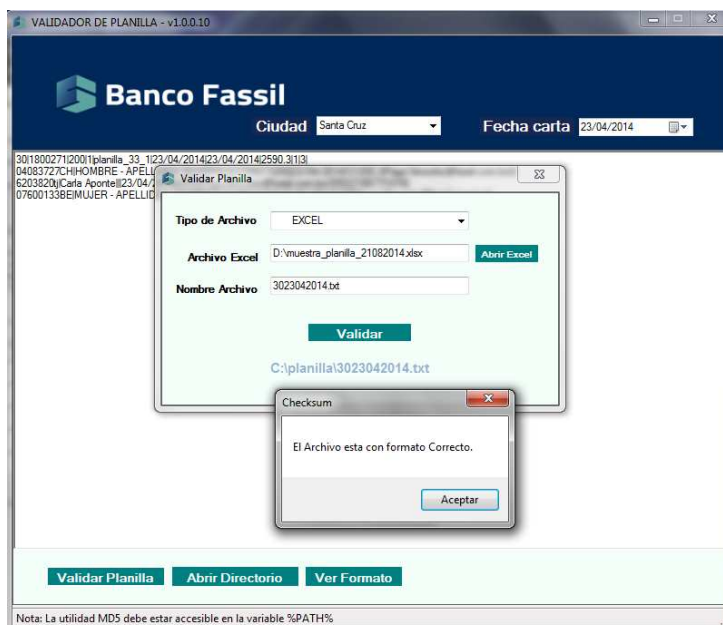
VALIDADOR DE PLANILLA - v1.0.0.10

Banco Fassil

Ciudad Santa Cruz

Fecha carta 23/04/2014

30|1800271|200|1|planilla_33_1|23/04/2014|23/04/2014|2590.3|1|3|
04083727CH|HOMBRE - APELL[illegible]
6203820|j|Carla Aponte||23/04/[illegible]
07600133BE|MUJER - APELLID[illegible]

Validar Planilla

Tipo de Archivo EXCEL

Archivo Excel D:\muestra_planilla_21082014.xlsx

Abrir Excel

Nombre Archivo 3023042014.txt

Validar

C:\planilla\3023042014.txt

Checksum

El Archivo esta con formato Correcto.

Aceptar

Validar Planilla

Abrir Directorio

Ver Formato

Nota: La utilidad MD5 debe estar accesible en la variable %PATH%